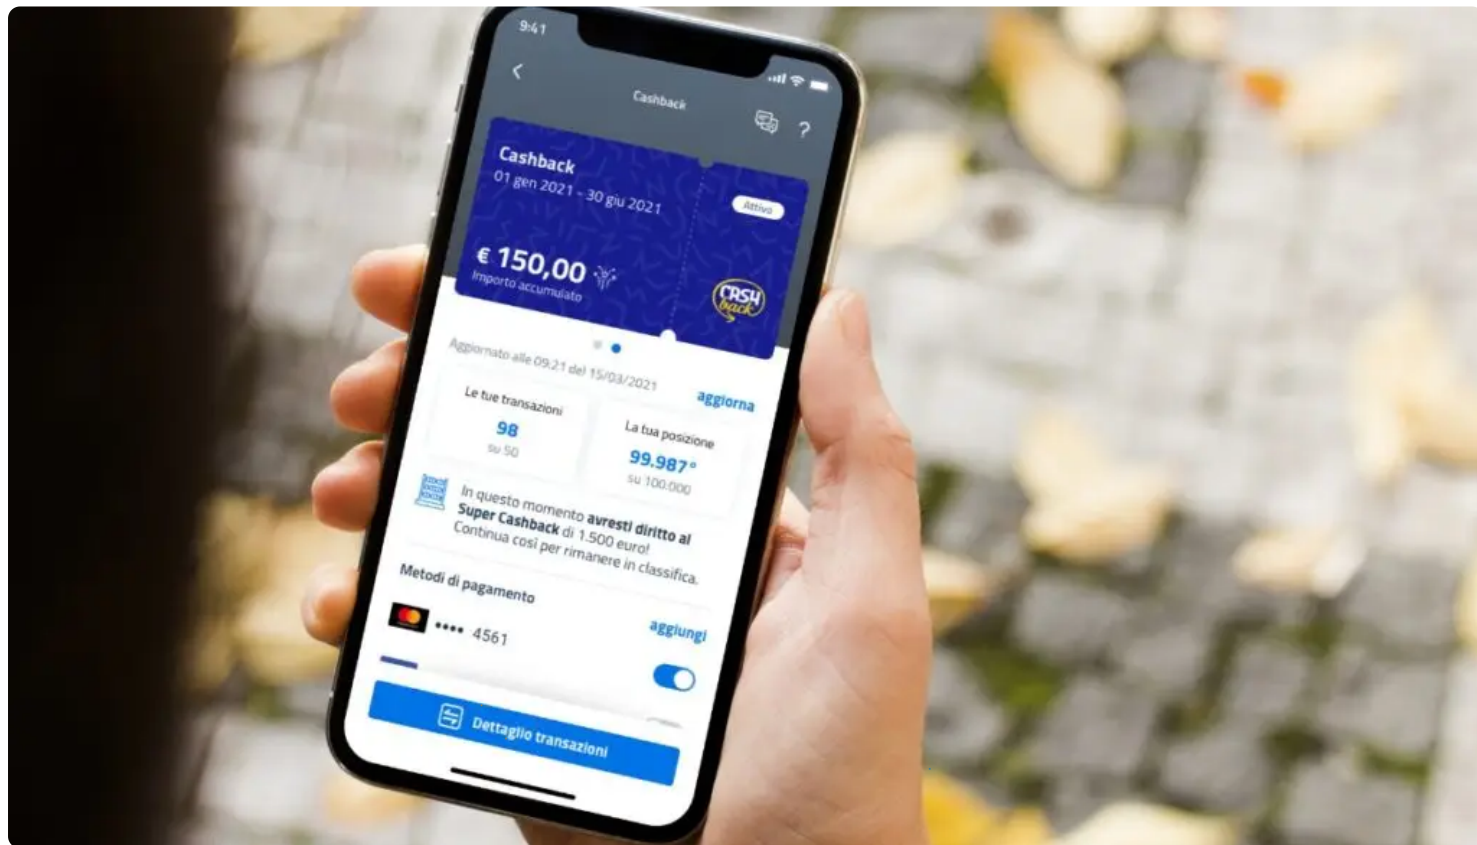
9:41

Cashback

?

Cashback
01 gen 2021 - 30 giu 2021

Attivo

€ 150,00
Importo accumulato

CASH back

Aggiornato alle 09:21 del 15/03/2021

aggiorna

Le tue transazioni
98
su 50

La tua posizione
99.987°
su 100.000

In questo momento **avresti diritto al Super Cashback** di 1.500 euro! Continua così per rimanere in classifica.

Metodi di pagamento

aggiungi

•••• 4561

Dettaglio transazioni